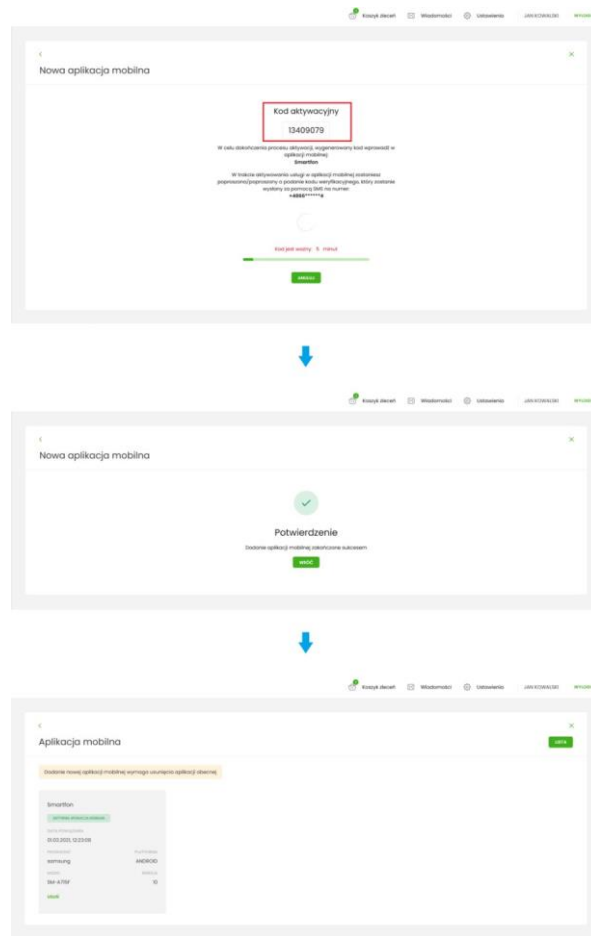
Koszyk zleceń Wiadomości Ustawienia JAN KOWALSKI WYLOGUJ

Nowa aplikacja mobilna

Kod aktywacyjny

13409079

W celu dokończenia procesu aktywacji, wygenerowany kod wprowadź w aplikacji mobilnej
Smartfon

W trakcie aktywowania usługi w aplikacji mobilnej zostaniesz poproszony/poproszona o podanie kodu weryfikacyjnego, który zostanie wysłany za pomocą SMS na numer:
+4866*******4

Kod jest ważny 5 minut

ANULUJ

Koszyk zleceń Wiadomości Ustawienia JAN KOWALSKI WYLOGUJ

Nowa aplikacja mobilna

Potwierdzenie

Dodanie aplikacji mobilnej zakończone sukcesem

WRÓĆ

Koszyk zleceń Wiadomości Ustawienia JAN KOWALSKI WYLOGUJ

Aplikacja mobilna

DODAJ

Dodanie nowej aplikacji mobilnej wymaga usunięcia aplikacji obecnej

Smartfon

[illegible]

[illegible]
01.02.2021, 12:23:08

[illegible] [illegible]
samsung ANDROID

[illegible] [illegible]
SM-A715F 10

USUŃ